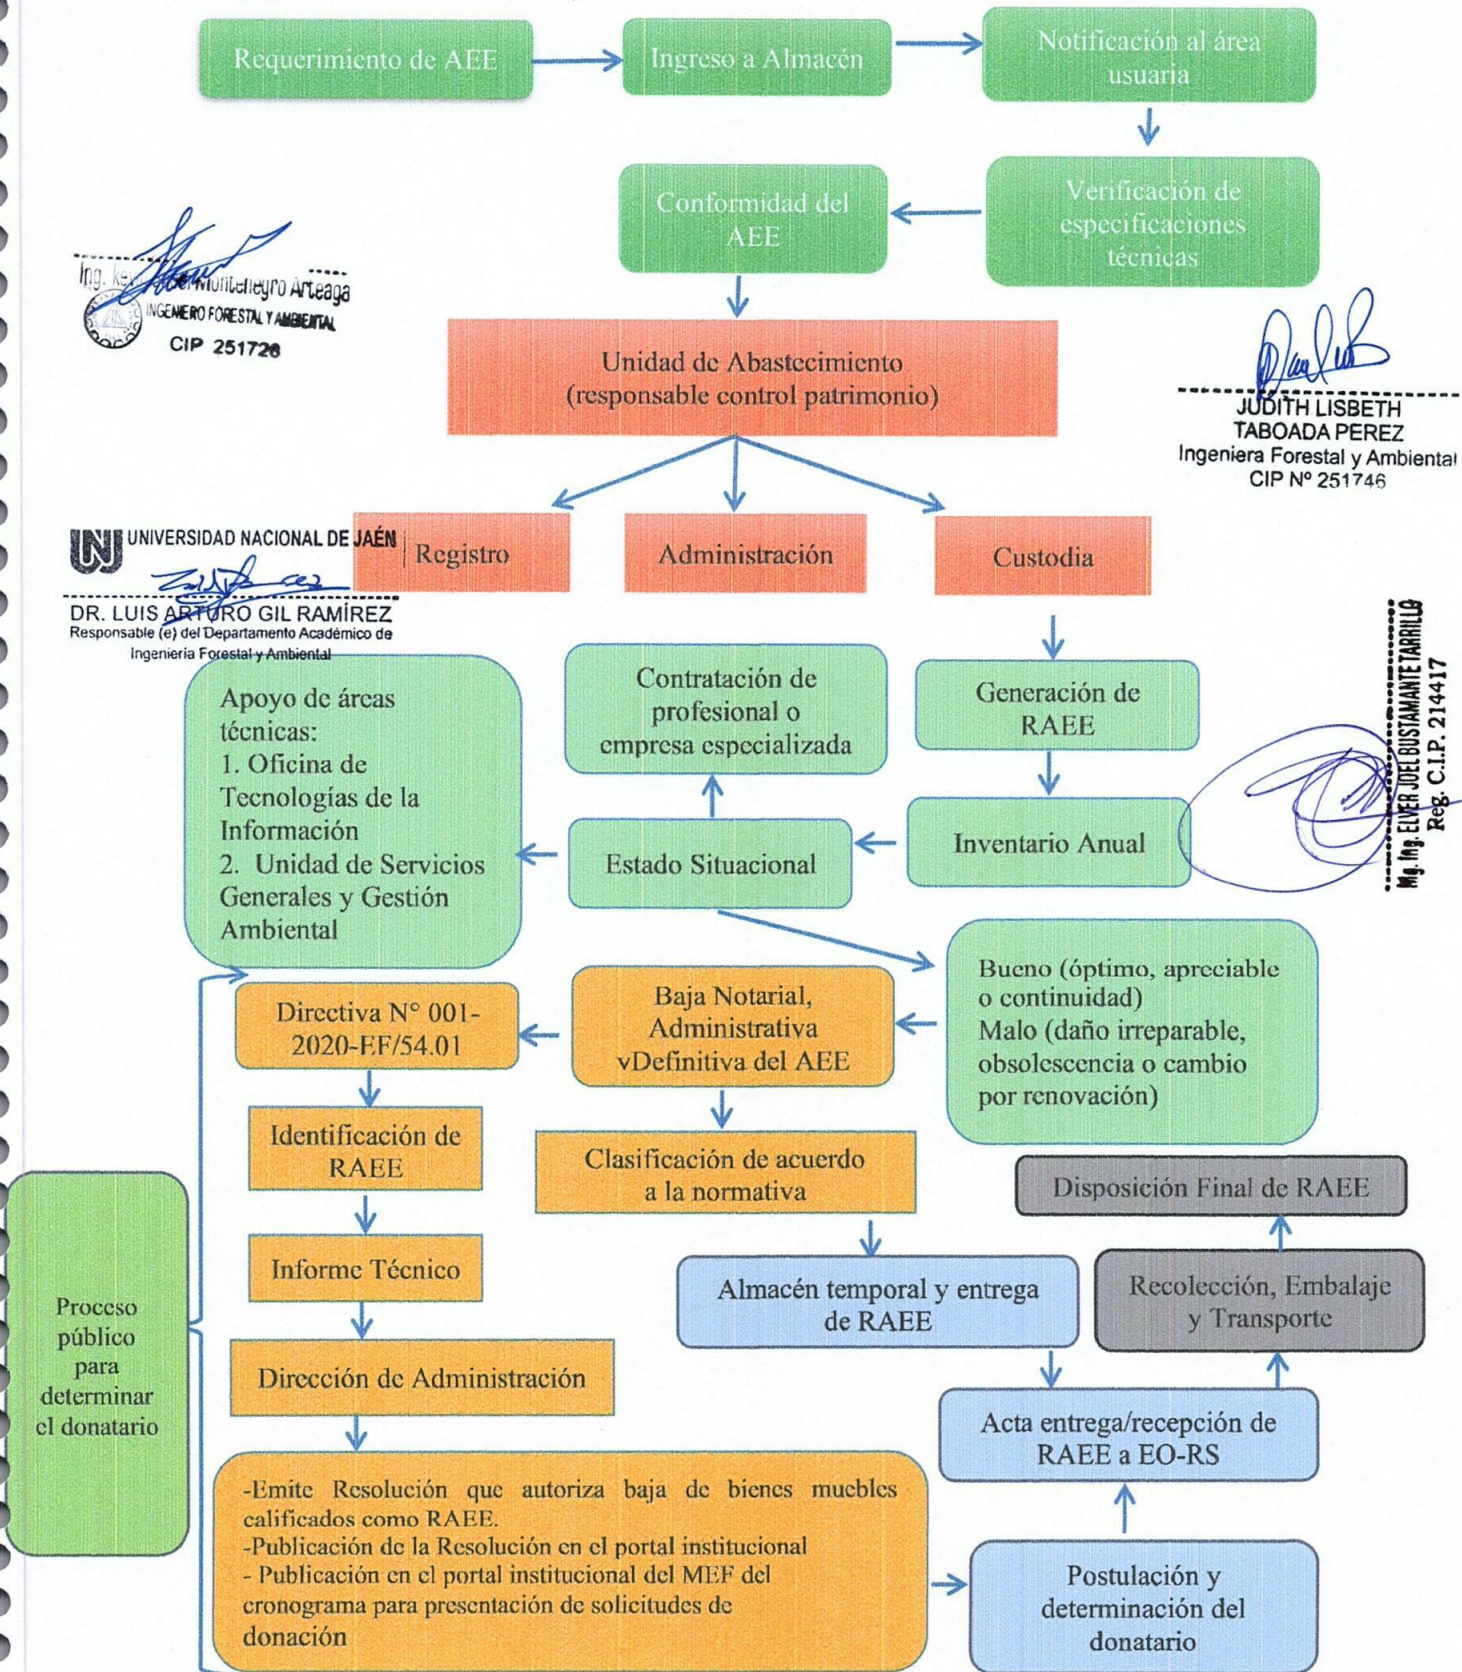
Requerimiento de AEE

Ingreso a Almacén

Notificación al área usuaria

Verificación de especificaciones técnicas

Conformidad del AEE

Ing. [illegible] Montenegro Arteaga
INGENIERO FORESTAL Y AMBIENTAL
CIP 251728

Unidad de Abastecimiento (responsable control patrimonio)

JUDITH LISBETH TABOADA PEREZ
Ingeniera Forestal y Ambiental
CIP Nº 251746

UNIVERSIDAD NACIONAL DE JAÉN
DR. LUIS ARTURO GIL RAMÍREZ
Responsable (e) del Departamento Académico de Ingeniería Forestal y Ambiental

Registro

Administración

Custodia

Mg. Ing. ELVER JOEL BUSTAMANTE TARRILLO
Reg. C.I.P. 214417

Apoyo de áreas técnicas:
1. Oficina de Tecnologías de la Información
2. Unidad de Servicios Generales y Gestión Ambiental

Contratación de profesional o empresa especializada

Generación de RAEE

Estado Situacional

Inventario Anual

Bueno (óptimo, apreciable o continuidad)
Malo (daño irreparable, obsolescencia o cambio por renovación)

Directiva N° 001-2020-EF/54.01

Baja Notarial, Administrativa vDefinitiva del AEE

Identificación de RAEE

Clasificación de acuerdo a la normativa

Disposición Final de RAEE

Informe Técnico

Almacén temporal y entrega de RAEE

Recolección, Embalaje y Transporte

Proceso público para determinar el donatario

Dirección de Administración

Acta entrega/recepción de RAEE a EO-RS

-Emite Resolución que autoriza baja de bienes muebles calificados como RAEE.
-Publicación de la Resolución en el portal institucional
- Publicación en el portal institucional del MEF del cronograma para presentación de solicitudes de donación

Postulación y determinación del donatario